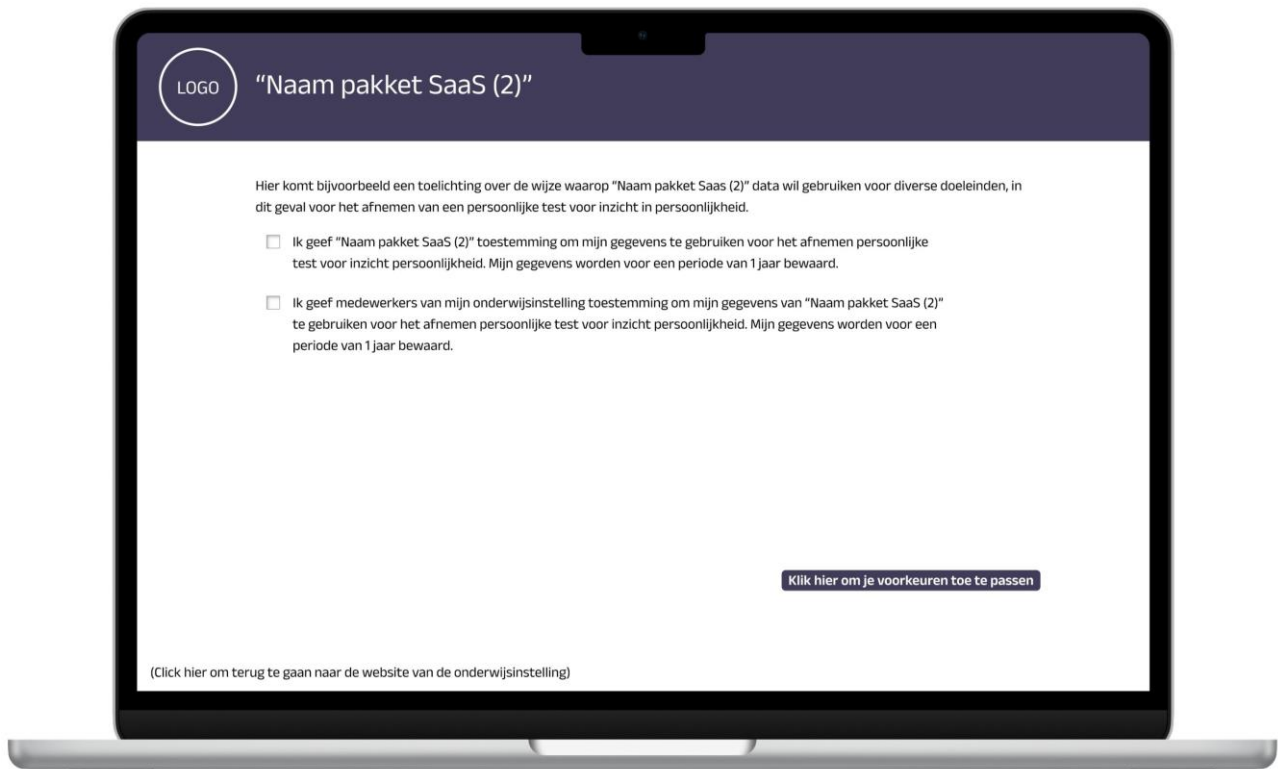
LOGO

“Naam pakket SaaS (2)”

Hier komt bijvoorbeeld een toelichting over de wijze waarop “Naam pakket Saas (2)” data wil gebruiken voor diverse doeleinden, in dit geval voor het afnemen van een persoonlijke test voor inzicht in persoonlijkheid.

Ik geef “Naam pakket SaaS (2)” toestemming om mijn gegevens te gebruiken voor het afnemen persoonlijke test voor inzicht persoonlijkheid. Mijn gegevens worden voor een periode van 1 jaar bewaard.

Ik geef medewerkers van mijn onderwijsinstelling toestemming om mijn gegevens van “Naam pakket SaaS (2)” te gebruiken voor het afnemen persoonlijke test voor inzicht persoonlijkheid. Mijn gegevens worden voor een periode van 1 jaar bewaard.

Klik hier om je voorkeuren toe te passen

(Click hier om terug te gaan naar de website van de onderwijsinstelling)